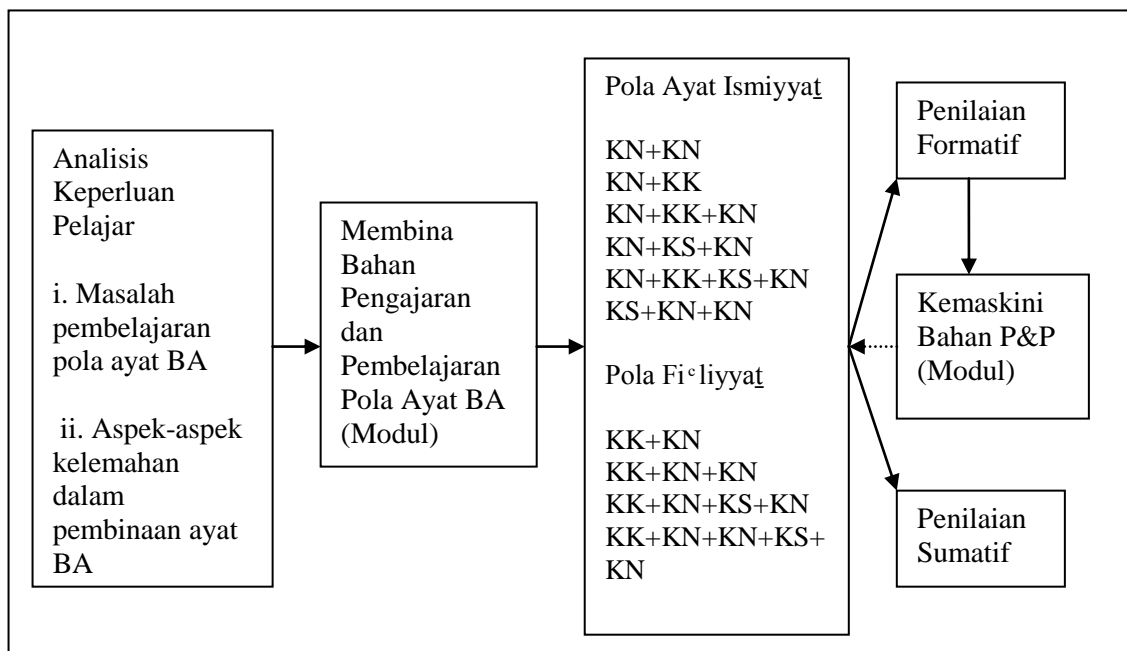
Analisis Keperluan Pelajar

i. Masalah pembelajaran pola ayat BA

ii. Aspek-aspek kelemahan dalam pembinaan ayat BA

Membina Bahan Pengajaran dan Pembelajaran Pola Ayat BA (Modul)

Pola Ayat Ismiyyat

KN+KN
KN+KK
KN+KK+KN
KN+KS+KN
KN+KK+KS+KN
KS+KN+KN

Pola Fiᶜliyyat

KK+KN
KK+KN+KN
KK+KN+KS+KN
KK+KN+KN+KS+KN

Penilaian Formatif

Kemaskini Bahan P&P (Modul)

Penilaian Sumatif